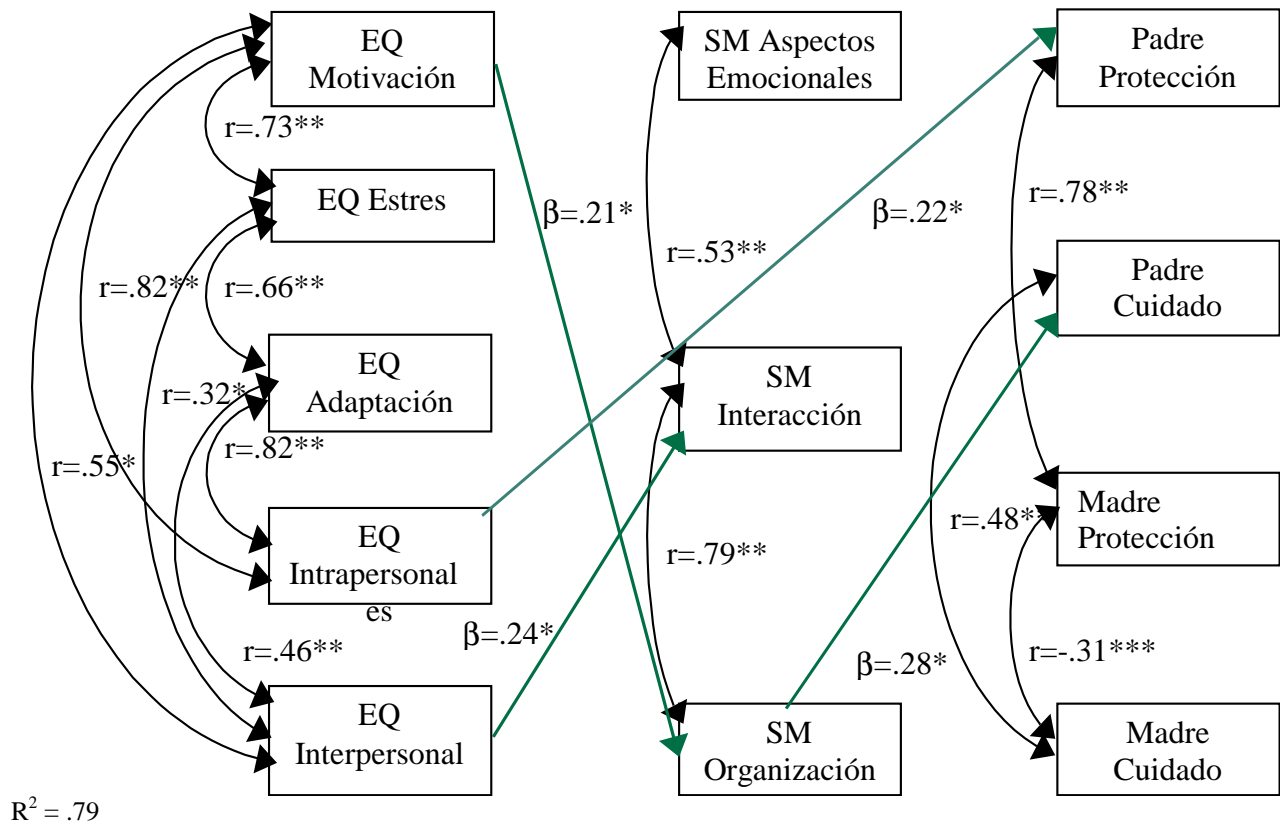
EQ Motivación

SM Aspectos Emocionales

Padre Protección

r=.73**

EQ Estres

β=.21*

β=.22*

r=.78**

r=.53**

r=.82**

r=.66**

Padre Cuidado

EQ Adaptación

SM Interacción

r=.32*

r=.82**

r=.55*

Madre Protección

EQ Intrapersonal es

r=.48**

r=.79**

β=.24*

r=.46**

r=-.31***

β=.28*

EQ Interpersonal

SM Organización

Madre Cuidado

$R^2 = .79$